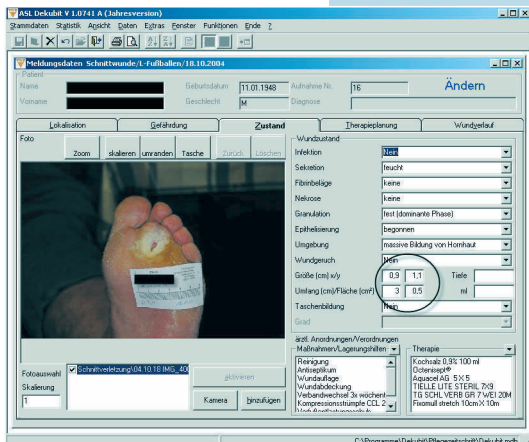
ASL Dekubit V 1.0741 A (Jahresversion)

Stammdaten Statistik Ansicht Daten Extras Fenster Funktionen Ende ?

Meldungsdaten Schnittwunde/L-Fußballen/18.10.2004

Patient
Name
Geburtsdatum 11.01.1948
Aufnahme Nr. 16
Ändern
Vorname
Geschlecht M
Diagnose

Lokalisation | Gefährdung | Zustand | Therapieplanung | Wundverlauf

Foto
Zoom | skalieren | umranden | Tasche | Zurück | Löschen

Wundzustand
Infektion: Nein
Sekretion: feucht
Fibrinbeläge: keine
Nekrose: keine
Granulation: fest (dominante Phase)
Epithelisierung: begonnen
Umgebung: massive Bildung von Hornhaut
Wundgeruch: Nein
Größe (cm) x/y: 0,9 | 1,1
Tiefe
Umfang (cm)/Fläche (cm²): 3 | 0,5
ml
Taschenbildung: Nein
Grad

ärztl. Anordnungen/Verordnungen
Maßnahmen/Lagerungshilfen
Reinigung
Antiseptikum
Wundauflage
Wundabdeckung
Verbandwechsel 3x wöchentl
Kompressionsstrümpfe CCL 2
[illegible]

Therapie
Kochsalz 0,9% 100 ml
Octenisept®
Aquacel AG 5X5
TIELLE LITE STERIL 7X9
TG SCHL VERB GR 7 WEI 20M
Fixomull stretch 10cm X 10m

Fotoauswahl
Schnittverletzung\04.10.18 IMG_40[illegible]
Skalierung
1
aktivieren
Kamera | hinzufügen

C:\Programme\Dekubit\Pflegezeitschrift\Dekubit.mdb